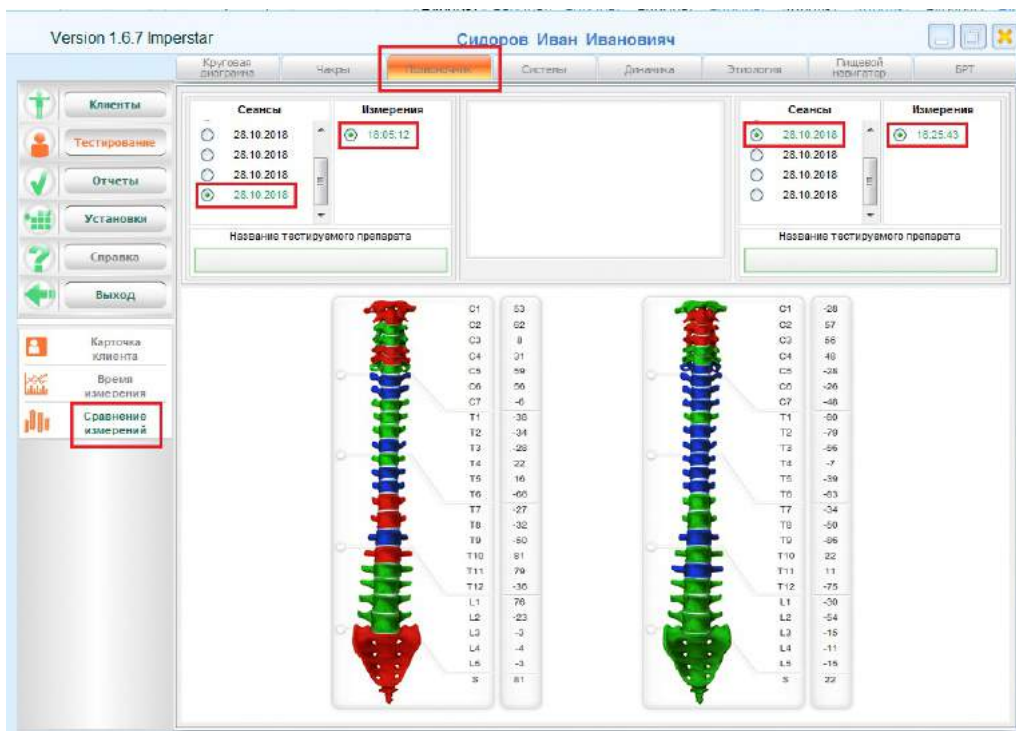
Version 1.6.7 Imperstar

Сидоров Иван Иванович

Круговая диаграмма | Чакры | Позвоночник | Системы | Динамика | Этиология | Пищевой навигатор | БРТ

Клиенты
Тестирование
Отчеты
Установки
Справка
Выход

Карточка клиента
Время измерения
Сравнение измерений

Сеансы
28.10.2018
28.10.2018
28.10.2018
28.10.2018

Измерения
18:05:12

Название тестируемого препарата

Сеансы
28.10.2018
28.10.2018
28.10.2018
28.10.2018

Измерения
18:25:43

Название тестируемого препарата

| | |
|---|---|
| C1 | 53 |
| C2 | 62 |
| C3 | 8 |
| C4 | 31 |
| C5 | 59 |
| C6 | 56 |
| C7 | -6 |
| T1 | -38 |
| T2 | -34 |
| T3 | -28 |
| T4 | 22 |
| T5 | 16 |
| T6 | -66 |
| T7 | -27 |
| T8 | -32 |
| T9 | -50 |
| T10 | 81 |
| T11 | 79 |
| T12 | -36 |
| L1 | 76 |
| L2 | -23 |
| L3 | -3 |
| L4 | -4 |
| L5 | -3 |
| S | 81 |

| | |
|---|---|
| C1 | -28 |
| C2 | 57 |
| C3 | 56 |
| C4 | 48 |
| C5 | -28 |
| C6 | -26 |
| C7 | -48 |
| T1 | -80 |
| T2 | -79 |
| T3 | -56 |
| T4 | -7 |
| T5 | -39 |
| T6 | -63 |
| T7 | -34 |
| T8 | -50 |
| T9 | -86 |
| T10 | 22 |
| T11 | 11 |
| T12 | -75 |
| L1 | -30 |
| L2 | -54 |
| L3 | -15 |
| L4 | -11 |
| L5 | -16 |
| S | 22 |